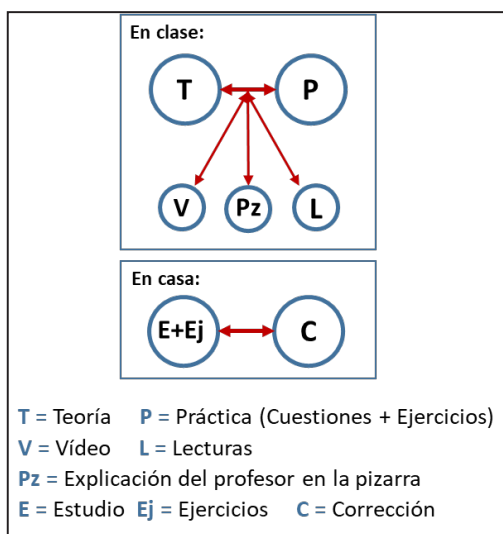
En clase:

T

P

V

Pz

L

En casa:

E+Ej

C

T = Teoría P = Práctica (Cuestiones + Ejercicios)
V = Vídeo L = Lecturas
Pz = Explicación del profesor en la pizarra
E = Estudio Ej = Ejercicios C = Corrección